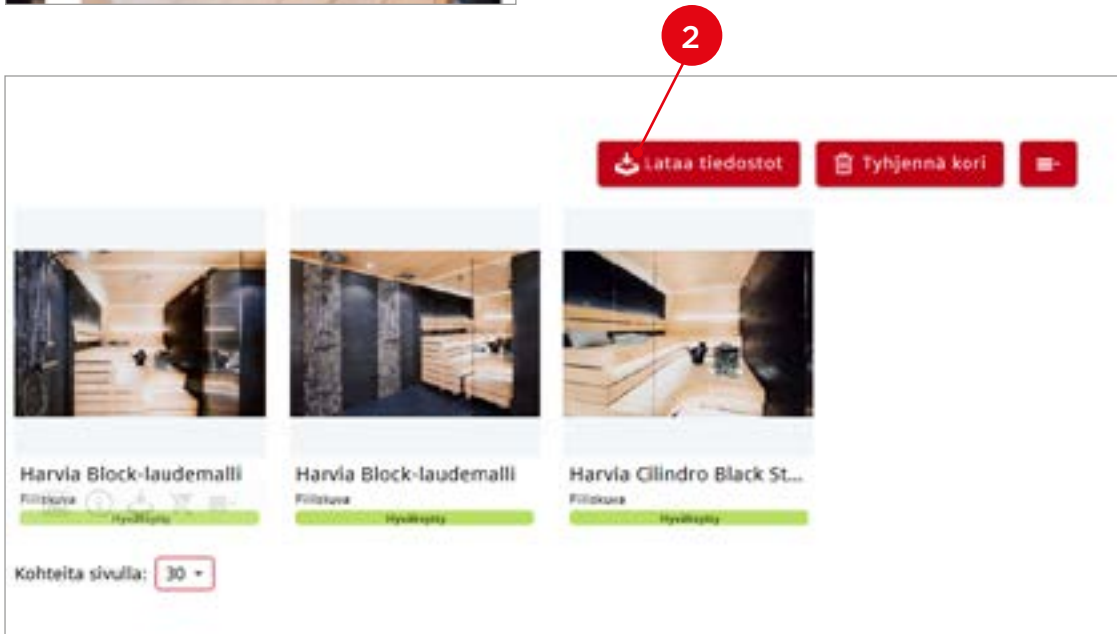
2

Lataa tiedostot

Tyhjennä kori

Harvia Block-laudemalli
Fiiliskuva
Hyväksytty

Harvia Block-laudemalli
Fiiliskuva
Hyväksytty

Harvia Cilindro Black St...
Fiiliskuva
Hyväksytty

Kohteita sivulla: 30